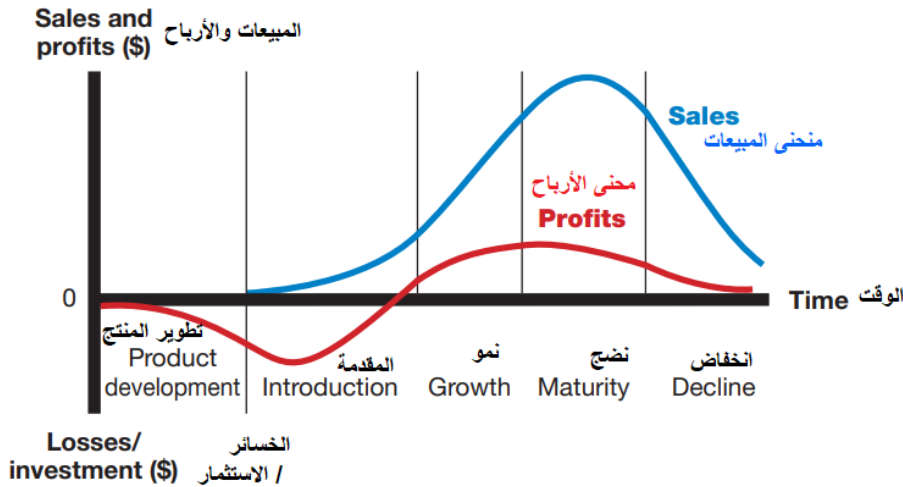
Sales and profits ($) المبيعات والأرباح

Sales
منحنى المبيعات

محنى الأرباح
Profits

0

Time الوقت

تطوير المنتج
Product development

المقدمة
Introduction

نمو
Growth

نضج
Maturity

انخفاض
Decline

Losses/ investment ($)

الخسائر / الاستثمار